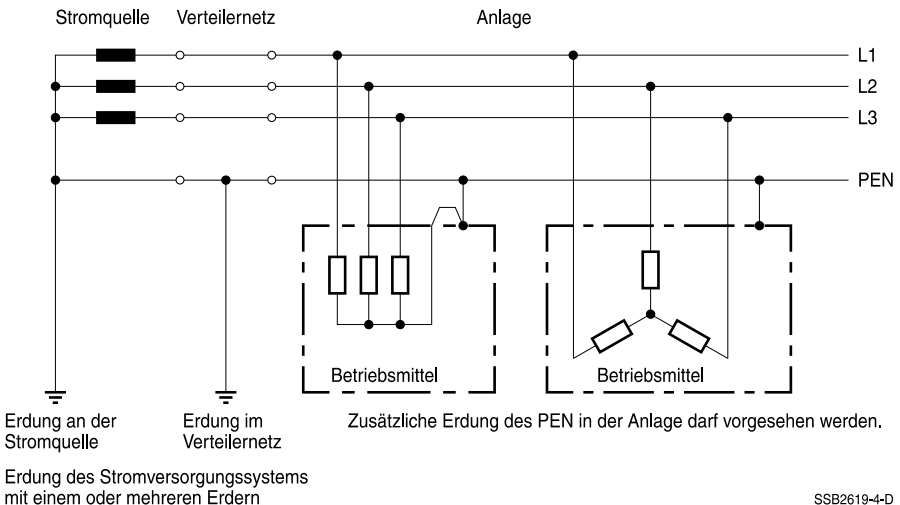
Stromquelle Verteilernetz Anlage

L1
L2
L3
PEN

Betriebsmittel
Betriebsmittel

Erdung an der Stromquelle

Erdung im Verteilernetz

Zusätzliche Erdung des PEN in der Anlage darf vorgesehen werden.

Erdung des Stromversorgungssystems mit einem oder mehreren Erdern

SSB2619-4-D